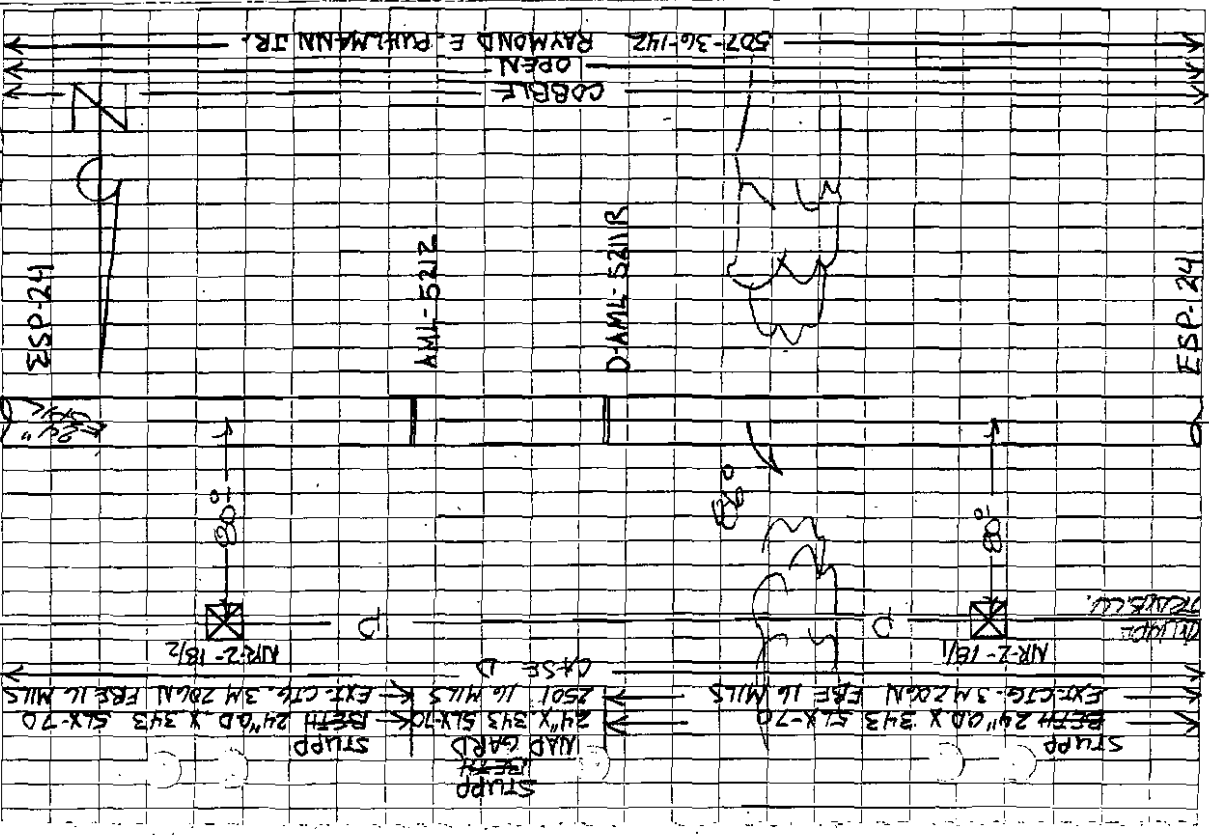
502-36-142 RAYMOND E. PUHLMANN TR.
OPEN
COBBLE
ESP-24
AML-5212
DAML-5211R
ESP-24
NR-2-18/2
NR-2-18/1
CASE D
EXT-CTG-3M 2061N FBE 16 MILS
2501 16 MILS
EXT. CTG. 3M 206N FBE 16 MILS
BETH 24" OD X 343 5LX-70
24"X 343 5LX-70
BETH 24"OD X 343 5LX-70
STUPP
MAD GARD
STUPP
STUPP